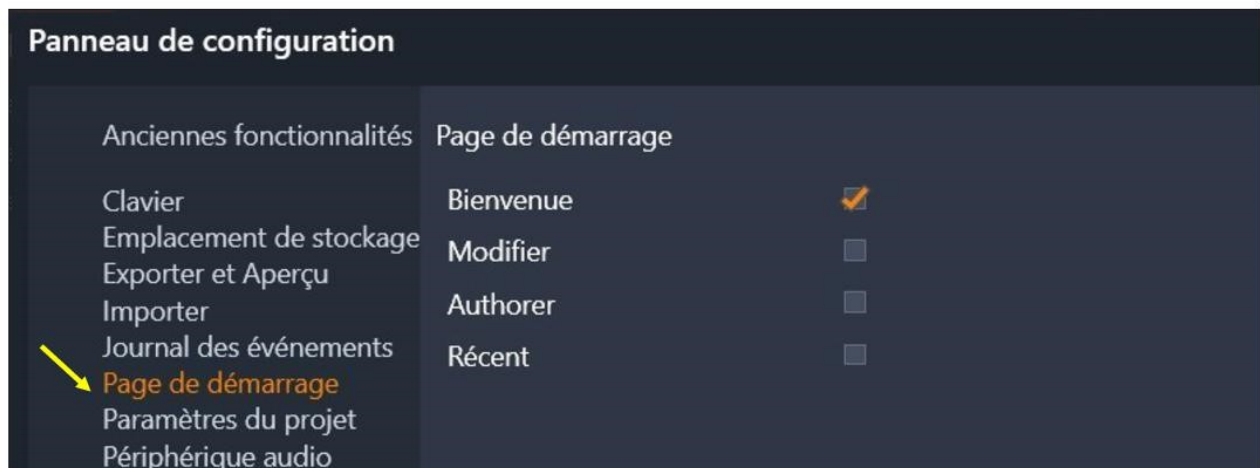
Panneau de configuration

Anciennes fonctionnalités

Clavier
Emplacement de stockage
Exporter et Aperçu
Importer
Journal des événements
Page de démarrage
Paramètres du projet
Périphérique audio

Page de démarrage

Bienvenue
Modifier
Authorer
Récent